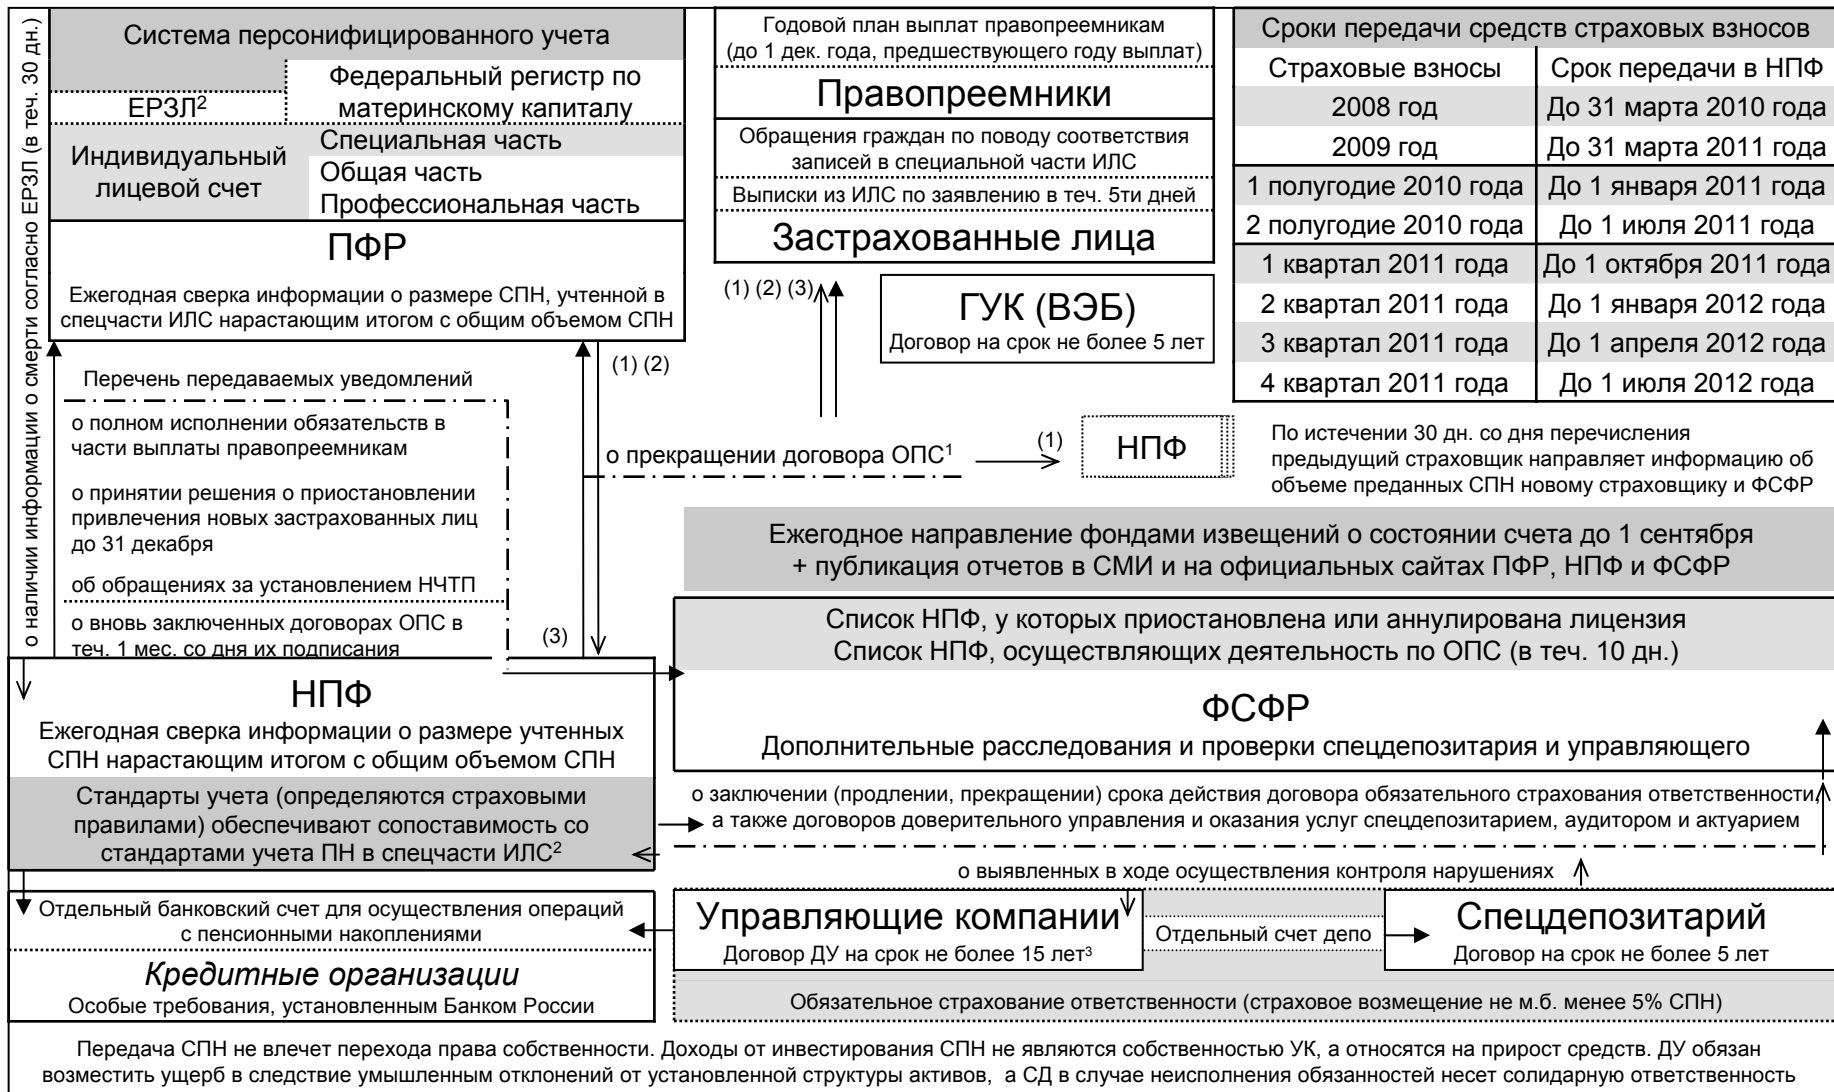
о наличии информации о смерти согласно ЕРЗЛ (в теч. 30 дн.)

Система персонифицированного учета

ЕРЗЛ$^2$

Федеральный регистр по материнскому капиталу

Индивидуальный лицевой счет

Специальная часть
Общая часть
Профессиональная часть

ПФР

Ежегодная сверка информации о размере СПН, учтенной в спецчасти ИЛС нарастающим итогом с общим объемом СПН

Годовой план выплат правопреемникам (до 1 дек. года, предшествующего году выплат)

Правопреемники

Обращения граждан по поводу соответствия записей в специальной части ИЛС

Выписки из ИЛС по заявлению в теч. 5ти дней

Застрахованные лица

(1) (2) (3)

ГУК (ВЭБ)
Договор на срок не более 5 лет

| Сроки передачи средств страховых взносов | |
|---|---|
| Страховые взносы | Срок передачи в НПФ |
| 2008 год | До 31 марта 2010 года |
| 2009 год | До 31 марта 2011 года |
| 1 полугодие 2010 года | До 1 января 2011 года |
| 2 полугодие 2010 года | До 1 июля 2011 года |
| 1 квартал 2011 года | До 1 октября 2011 года |
| 2 квартал 2011 года | До 1 января 2012 года |
| 3 квартал 2011 года | До 1 апреля 2012 года |
| 4 квартал 2011 года | До 1 июля 2012 года |

(1) (2)

Перечень передаваемых уведомлений

о полном исполнении обязательств в части выплаты правопреемникам

о принятии решения о приостановлении привлечения новых застрахованных лиц до 31 декабря

об обращениях за установлением НЧТП

о вновь заключенных договорах ОПС в теч. 1 мес. со дня их подписания

о прекращении договора ОПС$^1$

(1)

НПФ

По истечении 30 дн. со дня перечисления предыдущий страховщик направляет информацию об объеме преданных СПН новому страховщику и ФСФР

Ежегодное направление фондами извещений о состоянии счета до 1 сентября + публикация отчетов в СМИ и на официальных сайтах ПФР, НПФ и ФСФР

(3)

Список НПФ, у которых приостановлена или аннулирована лицензия
Список НПФ, осуществляющих деятельность по ОПС (в теч. 10 дн.)

НПФ

Ежегодная сверка информации о размере учтенных СПН нарастающим итогом с общим объемом СПН

ФСФР

Дополнительные расследования и проверки спецдепозитария и управляющего

Стандарты учета (определяются страховыми правилами) обеспечивают сопоставимость со стандартами учета ПН в спецчасти ИЛС$^2$

о заключении (продлении, прекращении) срока действия договора обязательного страхования ответственности, а также договоров доверительного управления и оказания услуг спецдепозитарием, аудитором и актуарием

о выявленных в ходе осуществления контроля нарушениях

Отдельный банковский счет для осуществления операций с пенсионными накоплениями

Кредитные организации
Особые требования, установленным Банком России

Управляющие компании
Договор ДУ на срок не более 15 лет$^3$

Отдельный счет депо

Спецдепозитарий
Договор на срок не более 5 лет

Обязательное страхование ответственности (страховое возмещение не м.б. менее 5% СПН)

Передача СПН не влечет перехода права собственности. Доходы от инвестирования СПН не являются собственностью УК, а относятся на прирост средств. ДУ обязан возместить ущерб в следствие умышленным отклонений от установленной структуры активов, а СД в случае неисполнения обязанностей несет солидарную ответственность